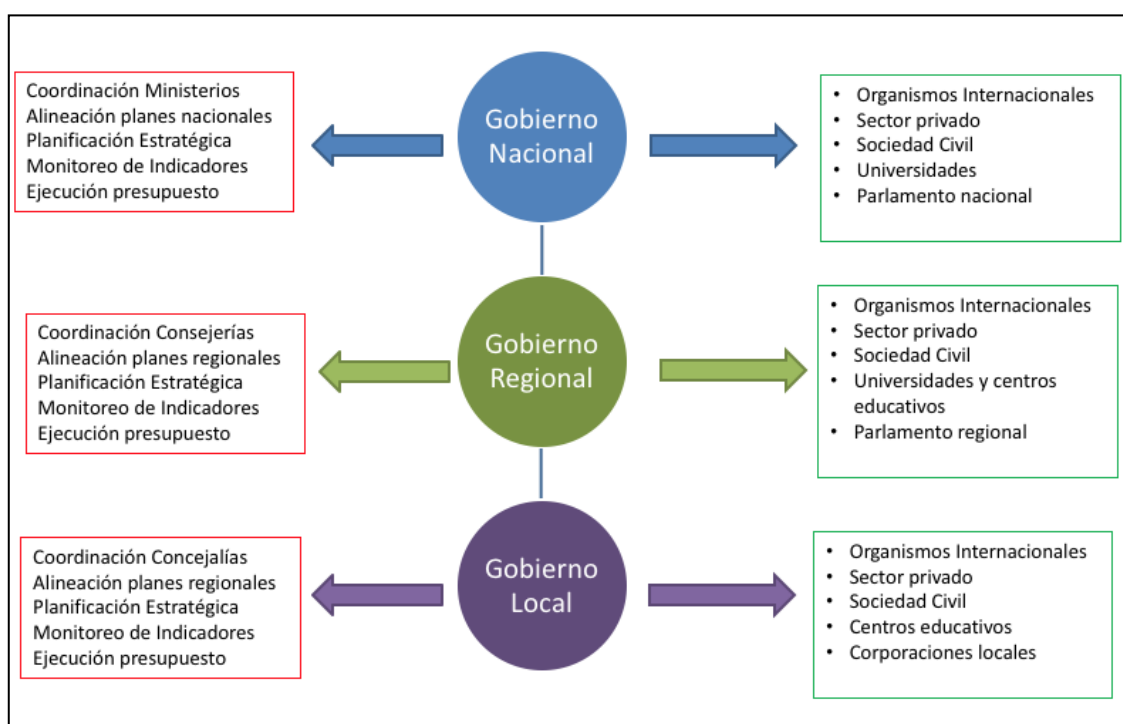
Coordinación Ministerios
Alineación planes nacionales
Planificación Estratégica
Monitoreo de Indicadores
Ejecución presupuesto

Gobierno Nacional

- Organismos Internacionales
- Sector privado
- Sociedad Civil
- Universidades
- Parlamento nacional

Coordinación Consejerías
Alineación planes regionales
Planificación Estratégica
Monitoreo de Indicadores
Ejecución presupuesto

Gobierno Regional

- Organismos Internacionales
- Sector privado
- Sociedad Civil
- Universidades y centros educativos
- Parlamento regional

Coordinación Concejalías
Alineación planes regionales
Planificación Estratégica
Monitoreo de Indicadores
Ejecución presupuesto

Gobierno Local

- Organismos Internacionales
- Sector privado
- Sociedad Civil
- Centros educativos
- Corporaciones locales